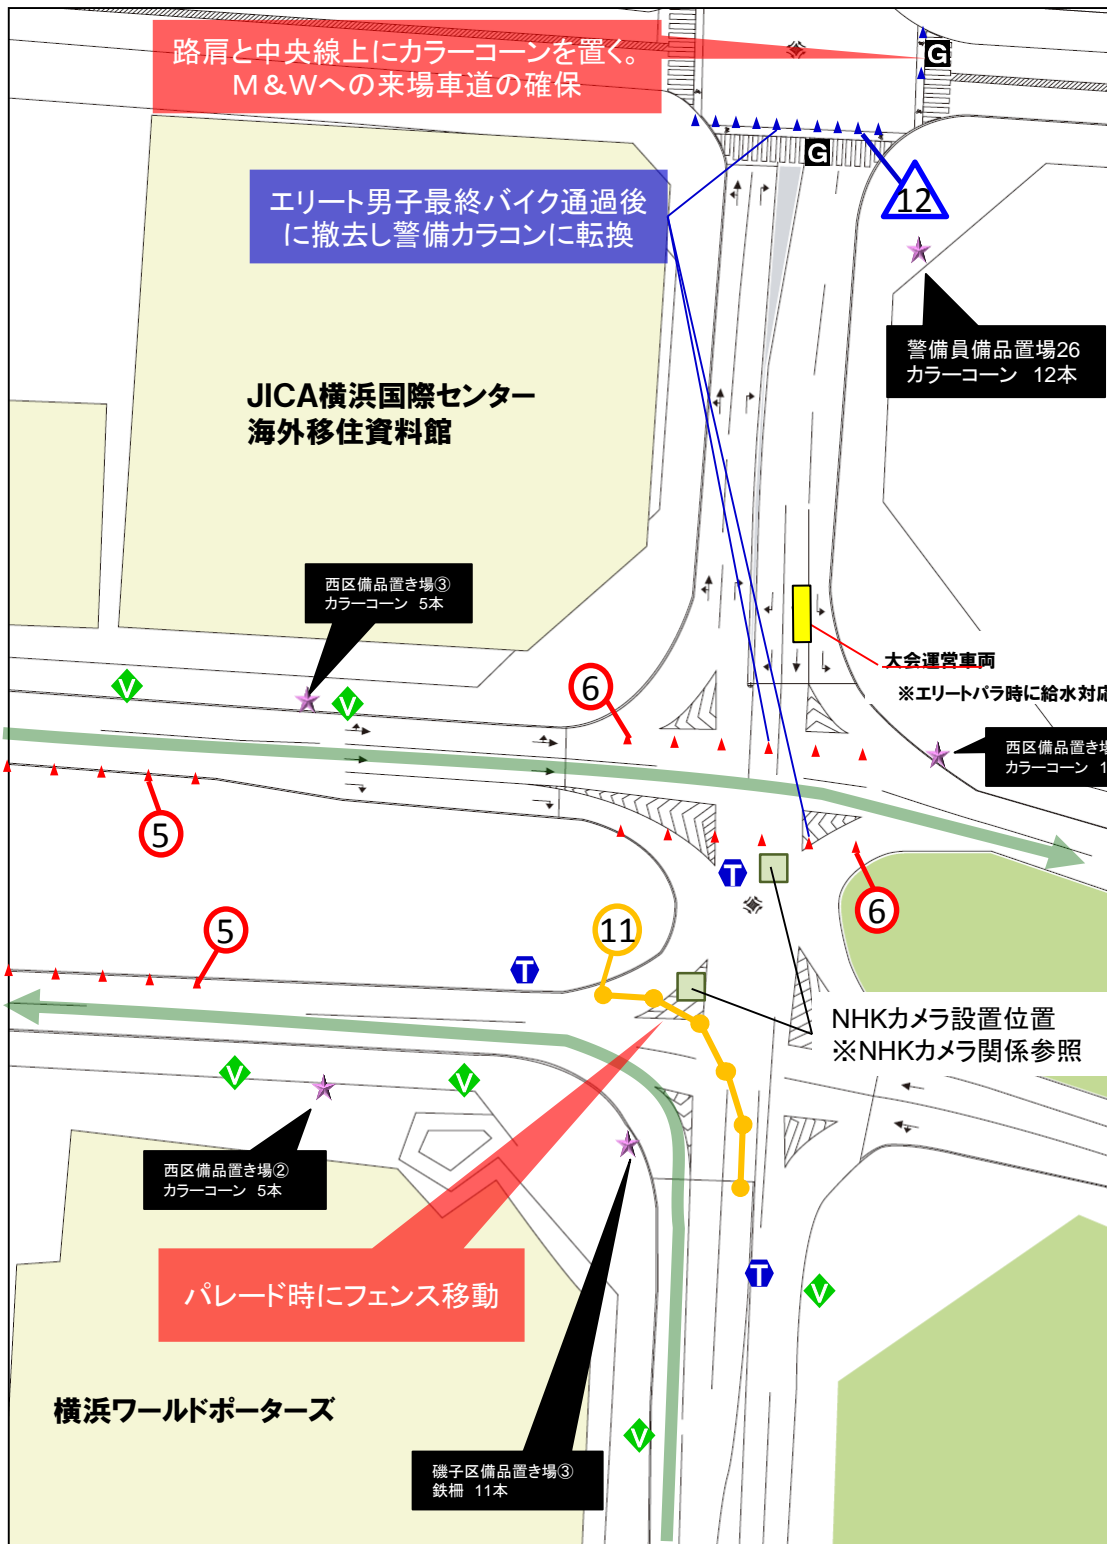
路肩と中央線上にカラーコーンを置く。
M&Wへの来場車道の確保

G

G

エリート男子最終バイク通過後に撤去し警備カラコンに転換

12

警備員備品置場26
カラーコーン 12本

JICA横浜国際センター
海外移住資料館

西区備品置き場③
カラーコーン 5本

V

V

6

大会運営車両
※エリートパラ時に給水対応

西区備品置き場
カラーコーン 1

5

T

6

5

11

T

NHKカメラ設置位置
※NHKカメラ関係参照

V

V

西区備品置き場②
カラーコーン 5本

パレード時にフェンス移動

T

V

横浜ワールドポーターズ

V

磯子区備品置き場③
鉄柵 11本